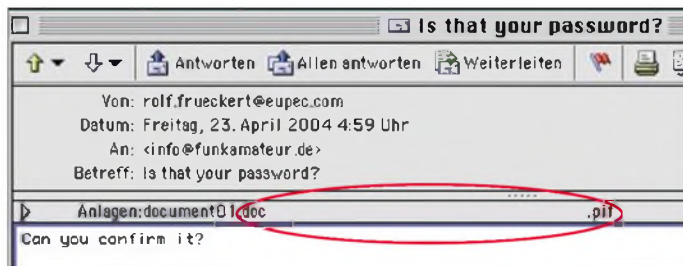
Is that your password?

Antworten Allen antworten Weiterleiten

Von: rolf.frueckert@eupec.com
Datum: Freitag, 23. April 2004 4:59 Uhr
An: <info@funkamateur.de>
Betreff: Is that your password?

Anlagen: document01.doc .pif

Can you confirm it?